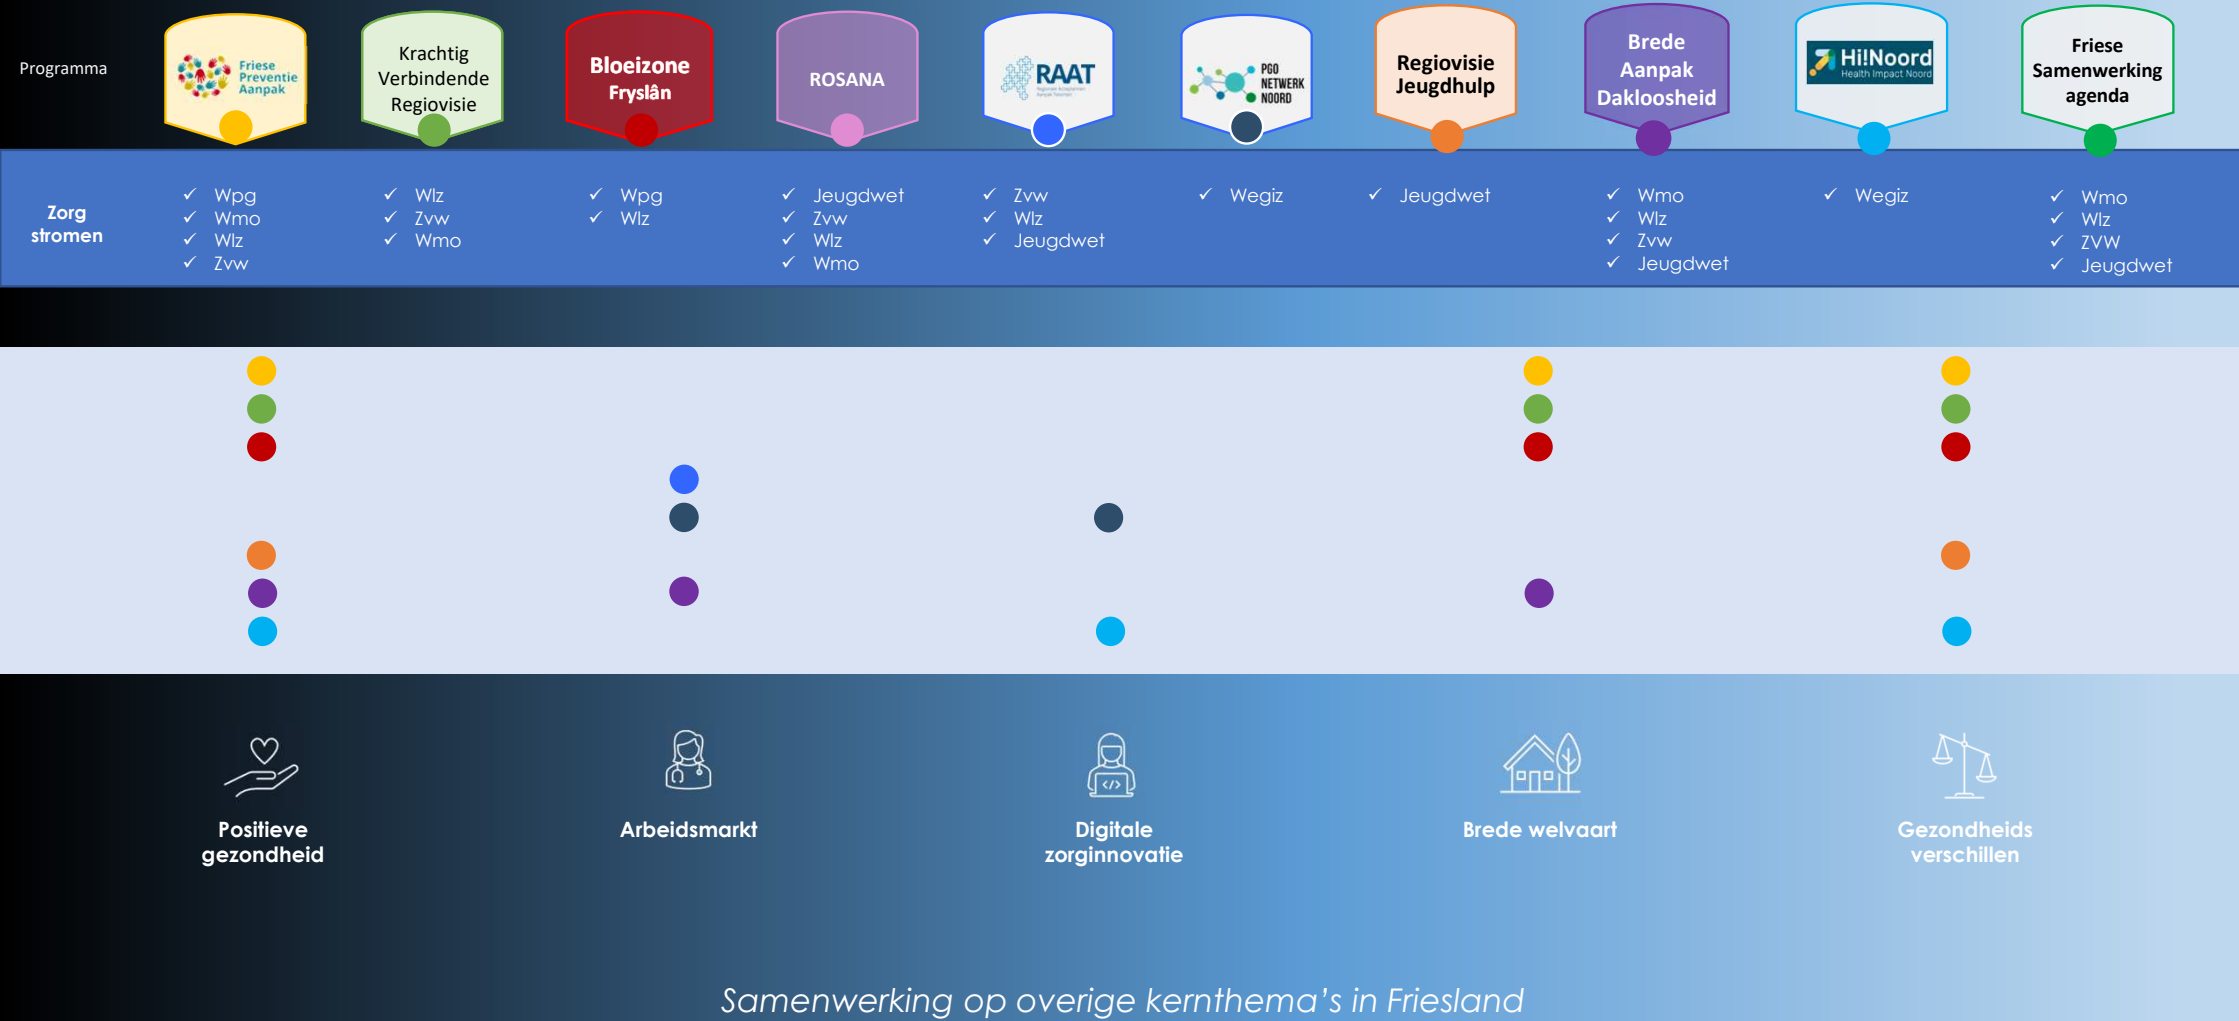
Programma

Friese Preventie Aanpak

Krachtig Verbindende Regiovisie

Bloeizone Fryslân

ROSANA

RAAT

PGO NETWERK NOORD

Regiovisie Jeugdhulp

Brede Aanpak Dakloosheid

Hi!Noord Health Impact Noord

Friese Samenwerking agenda

Zorg stromen

✓ Wpg
✓ Wmo
✓ Wlz
✓ Zvw

✓ Wlz
✓ Zvw
✓ Wmo

✓ Wpg
✓ Wlz

✓ Jeugdwet
✓ Zvw
✓ Wlz
✓ Wmo

✓ Zvw
✓ Wlz
✓ Jeugdwet

✓ Wegiz

✓ Jeugdwet

✓ Wmo
✓ Wlz
✓ Zvw
✓ Jeugdwet

✓ Wegiz

✓ Wmo
✓ Wlz
✓ ZVW
✓ Jeugdwet

Positieve gezondheid

Arbeidsmarkt

Digitale zorginnovatie

Brede welvaart

Gezondheids verschillen

Samenwerking op overige kernthema's in Friesland